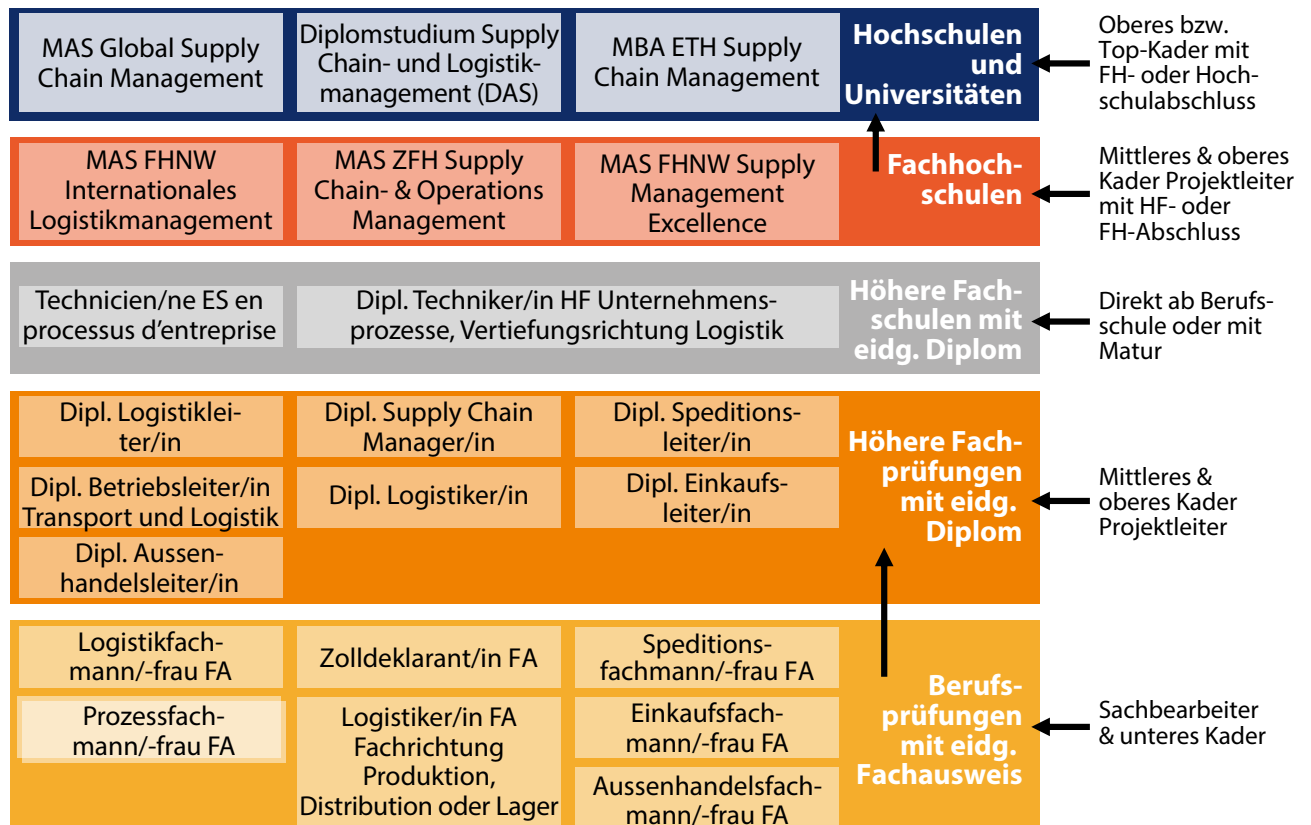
MAS Global Supply Chain Management

Diplomstudium Supply Chain- und Logistikmanagement (DAS)

MBA ETH Supply Chain Management

Hochschulen und Universitäten

Oberes bzw. Top-Kader mit FH- oder Hochschulabschluss

MAS FHNW Internationales Logistikmanagement

MAS ZFH Supply Chain- & Operations Management

MAS FHNW Supply Management Excellence

Fachhochschulen

Mittleres & oberes Kader Projektleiter mit HF- oder FH-Abschluss

Technicien/ne ES en processus d'entreprise

Dipl. Techniker/in HF Unternehmensprozesse, Vertiefungsrichtung Logistik

Höhere Fachschulen mit eidg. Diplom

Direkt ab Berufsschule oder mit Matur

Dipl. Logistikleiter/in

Dipl. Supply Chain Manager/in

Dipl. Speditionsleiter/in

Dipl. Betriebsleiter/in Transport und Logistik

Dipl. Logistiker/in

Dipl. Einkaufsleiter/in

Dipl. Aussenhandelsleiter/in

Höhere Fachprüfungen mit eidg. Diplom

Mittleres & oberes Kader Projektleiter

Logistikfachmann/-frau FA

Zolldeklarant/in FA

Speditionsfachmann/-frau FA

Prozessfachmann/-frau FA

Logistiker/in FA Fachrichtung Produktion, Distribution oder Lager

Einkaufsfachmann/-frau FA

Aussenhandelsfachmann/-frau FA

Berufsprüfungen mit eidg. Fachausweis

Sachbearbeiter & unteres Kader